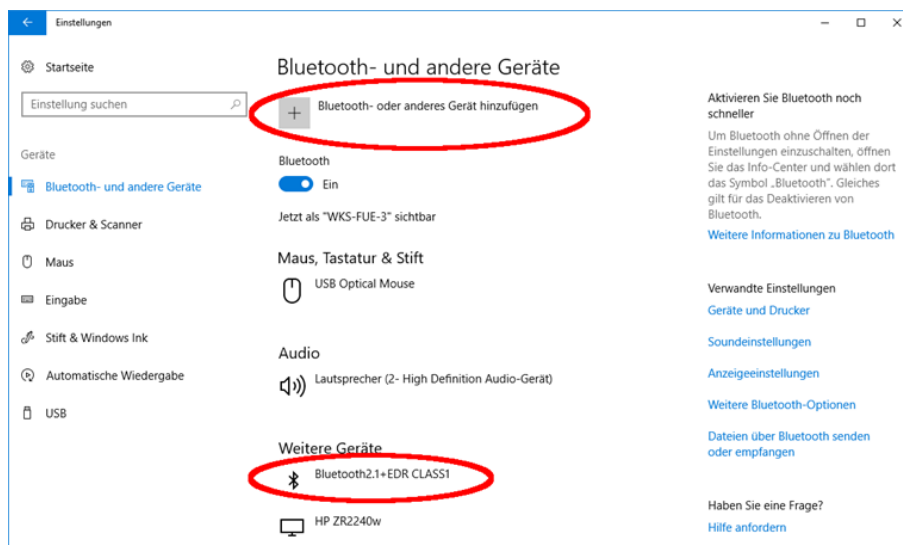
Einstellungen

Startseite

Einstellung suchen

Geräte

Bluetooth- und andere Geräte

Drucker & Scanner

Maus

Eingabe

Stift & Windows Ink

Automatische Wiedergabe

USB

Bluetooth- und andere Geräte

+ Bluetooth- oder anderes Gerät hinzufügen

Bluetooth

Ein

Jetzt als "WKS-FUE-3" sichtbar

Maus, Tastatur & Stift

USB Optical Mouse

Audio

Lautsprecher (2- High Definition Audio-Gerät)

Weitere Geräte

Bluetooth2.1+EDR CLASS1

HP ZR2240w

Aktivieren Sie Bluetooth noch schneller

Um Bluetooth ohne Öffnen der Einstellungen einzuschalten, öffnen Sie das Info-Center und wählen dort das Symbol „Bluetooth". Gleiches gilt für das Deaktivieren von Bluetooth.

Weitere Informationen zu Bluetooth

Verwandte Einstellungen

Geräte und Drucker

Soundeinstellungen

Anzeigeeinstellungen

Weitere Bluetooth-Optionen

Dateien über Bluetooth senden oder empfangen

Haben Sie eine Frage?

Hilfe anfordern